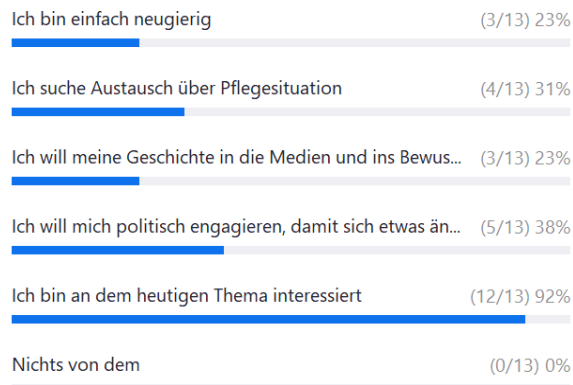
Ich bin einfach neugierig (3/13) 23%

Ich suche Austausch über Pflegesituation (4/13) 31%

Ich will meine Geschichte in die Medien und ins Bewus... (3/13) 23%

Ich will mich politisch engagieren, damit sich etwas än... (5/13) 38%

Ich bin an dem heutigen Thema interessiert (12/13) 92%

Nichts von dem (0/13) 0%